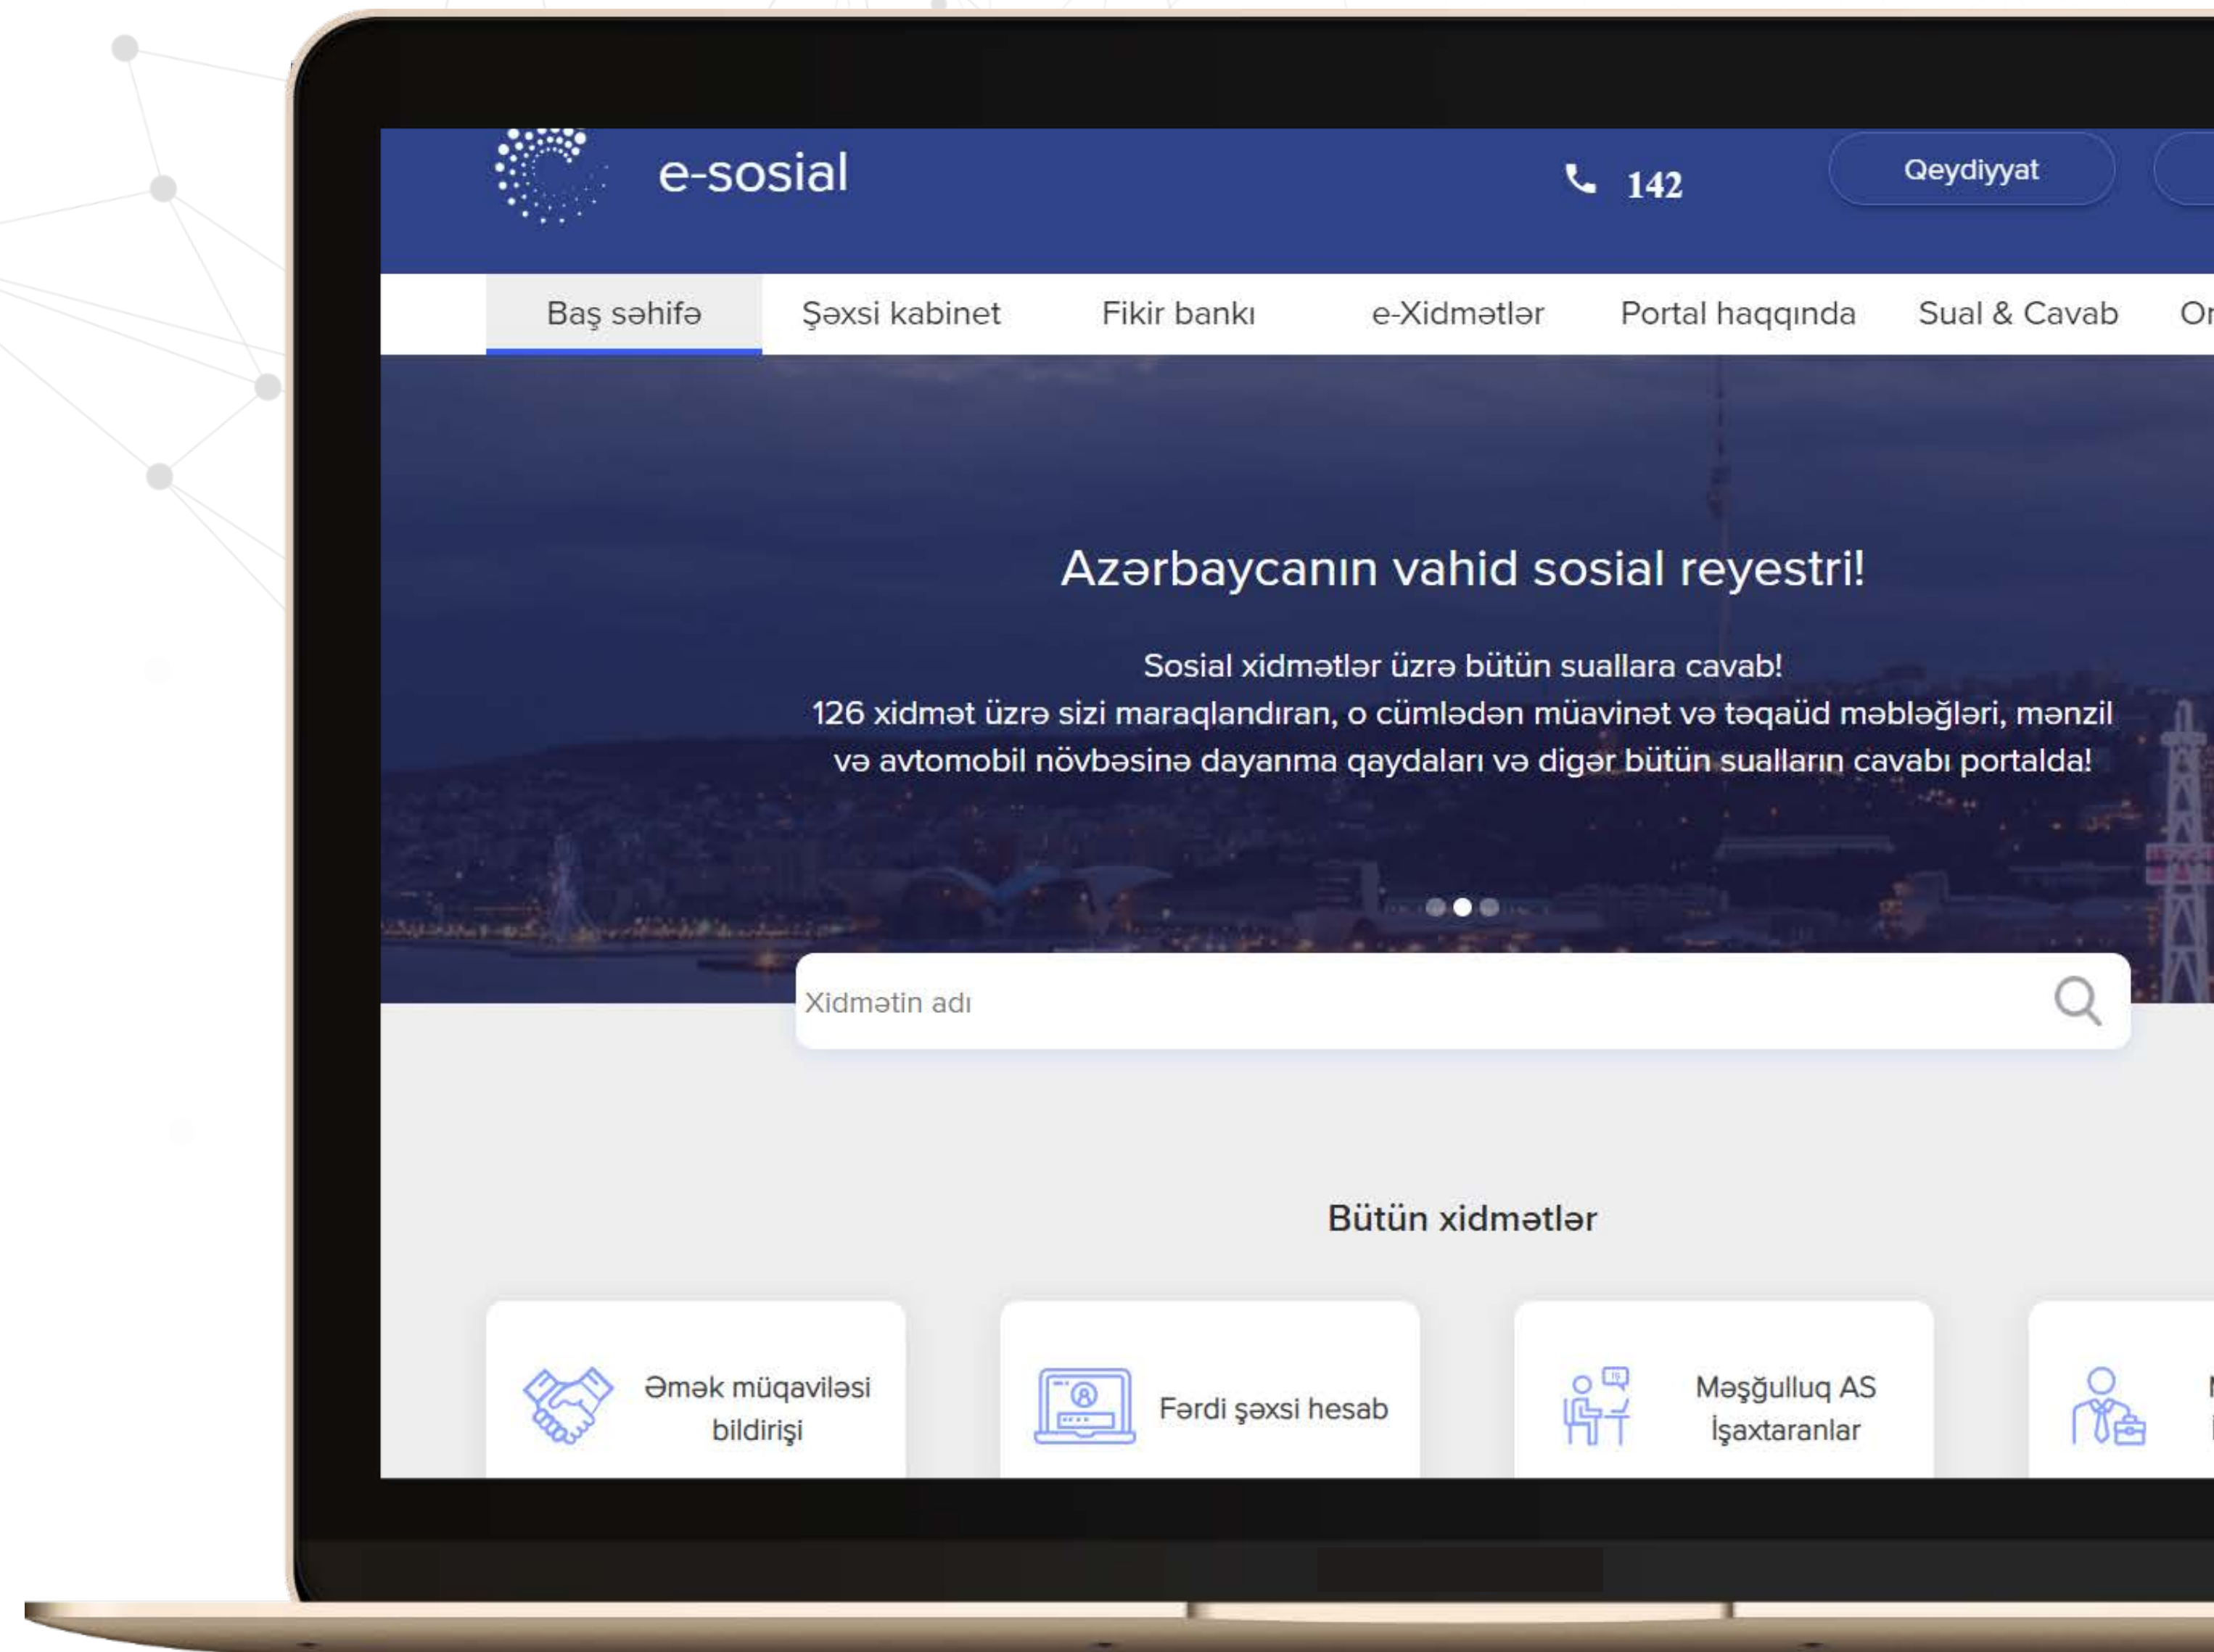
e-sosial

142

Qeydiyyat

Baş səhifə
Şəxsi kabinet
Fikir bankı
e-Xidmətlər
Portal haqqında
Sual & Cavab
Or

Azərbaycanın vahid sosial reyestri!

Sosial xidmətlər üzrə bütün suallara cavab!
126 xidmət üzrə sizi maraqlandıran, o cümlədən müavinət və təqaüd məbləğləri, mənzil və avtomobil növbəsinə dayanma qaydaları və digər bütün sualların cavabı portalda!

Xidmətin adı

Bütün xidmətlər

Əmək müqaviləsi bildirişi

Fərdi şəxsi hesab

Məşğulluq AS İşaxtaranlar